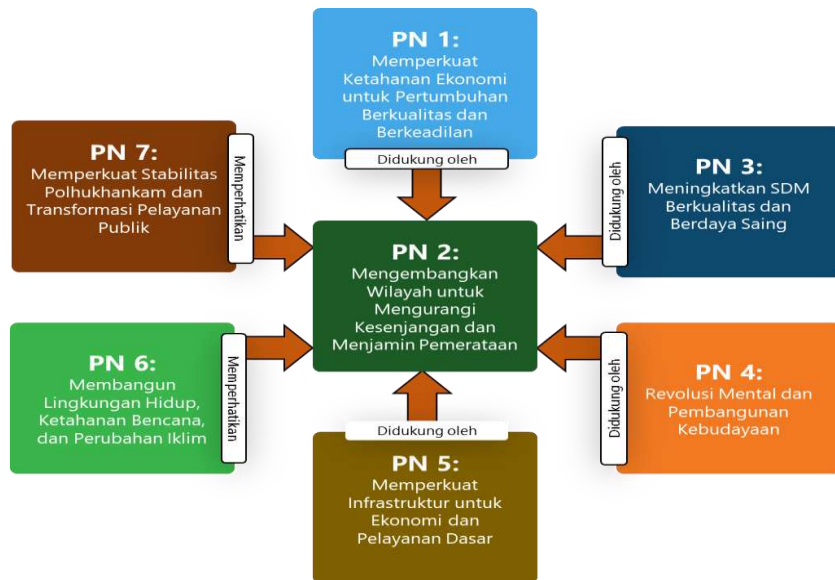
PN 1:
Memperkuat Ketahanan Ekonomi untuk Pertumbuhan Berkualitas dan Berkeadilan

Didukung oleh

PN 7:
Memperkuat Stabilitas Polhukhankam dan Transformasi Pelayanan Publik

Memperhatikan

PN 3:
Meningkatkan SDM Berkualitas dan Berdaya Saing

Didukung oleh

PN 2:
Mengembangkan Wilayah untuk Mengurangi Kesenjangan dan Menjamin Pemerataan

PN 6:
Membangun Lingkungan Hidup, Ketahanan Bencana, dan Perubahan Iklim

Memperhatikan

PN 4:
Revolusi Mental dan Pembangunan Kebudayaan

Didukung oleh

Didukung oleh

PN 5:
Memperkuat Infrastruktur untuk Ekonomi dan Pelayanan Dasar